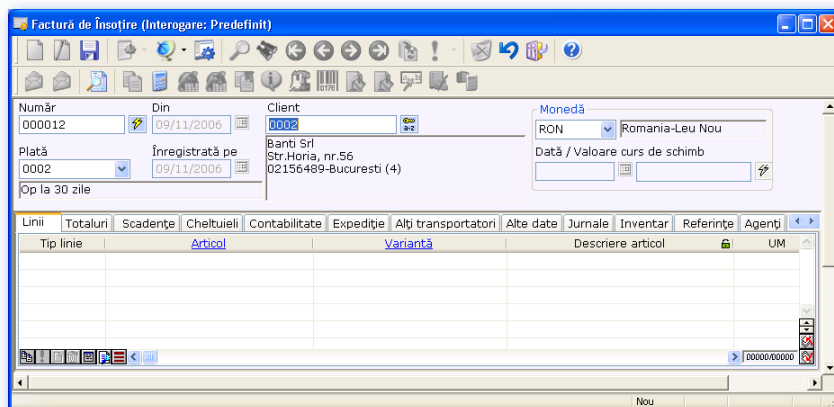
Factură de Însoțire (Interogare: Predefinit)

Număr
000012

Din
09/11/2006

Client
0002

Banti Srl
Str.Horia, nr.56
02156489-Bucuresti (4)

Plată
0002

Înregistrată pe
09/11/2006

Op la 30 zile

Monedă
RON
Romania-Leu Nou

Dată / Valoare curs de schimb

Linii | Totaluri | Scadențe | Cheltuieli | Contabilitate | Expediție | Alți transportatori | Alte date | Jurnale | Inventar | Referințe | Agenți

| Tip linie | Articol | Variantă | Descriere articol | UM |
|---|---|---|---|---|

00000/00000

Nou